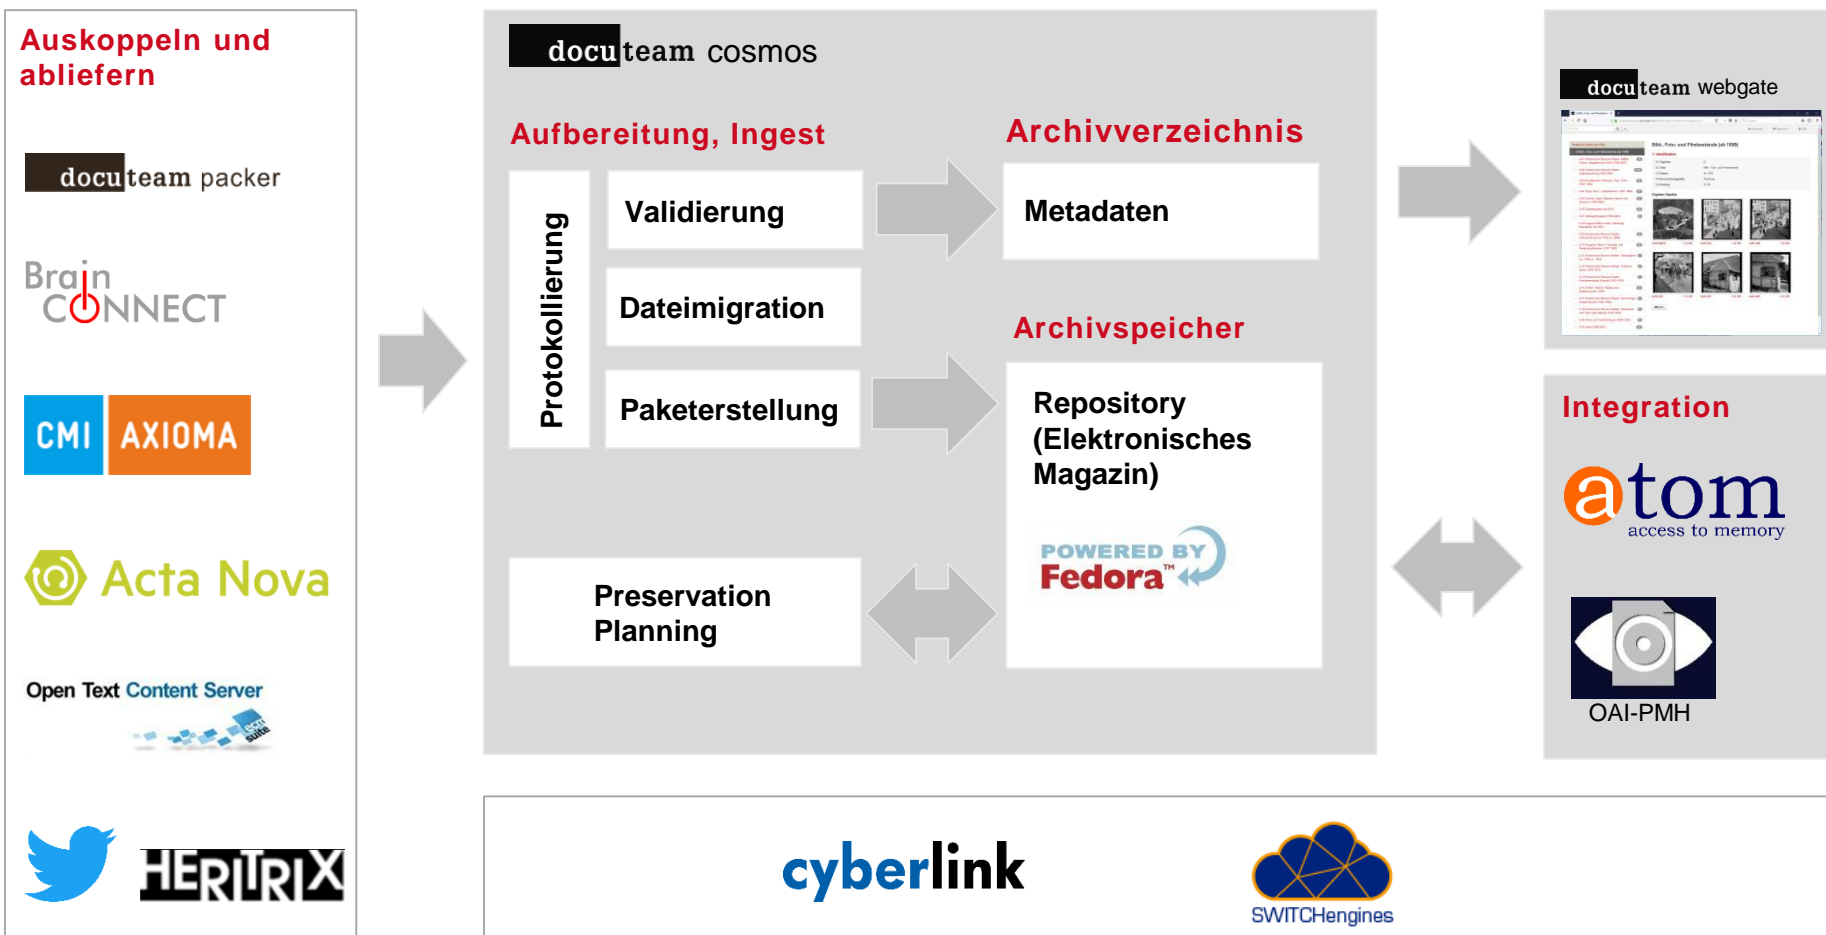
Auskoppeln und abliefern

docuteam packer

Brain CONNECT

CMI AXIOMA

Acta Nova

Open Text Content Server

ecm suite

HERITRIX

docuteam cosmos

Aufbereitung, Ingest

Protokollierung

Validierung

Dateimigration

Paketerstellung

Preservation Planning

Archivverzeichnis

Metadaten

Archivspeicher

Repository (Elektronisches Magazin)

POWERED BY Fedora™

docuteam webgate

Integration

atom access to memory

OAI-PMH

cyberlink

SWITCHengines